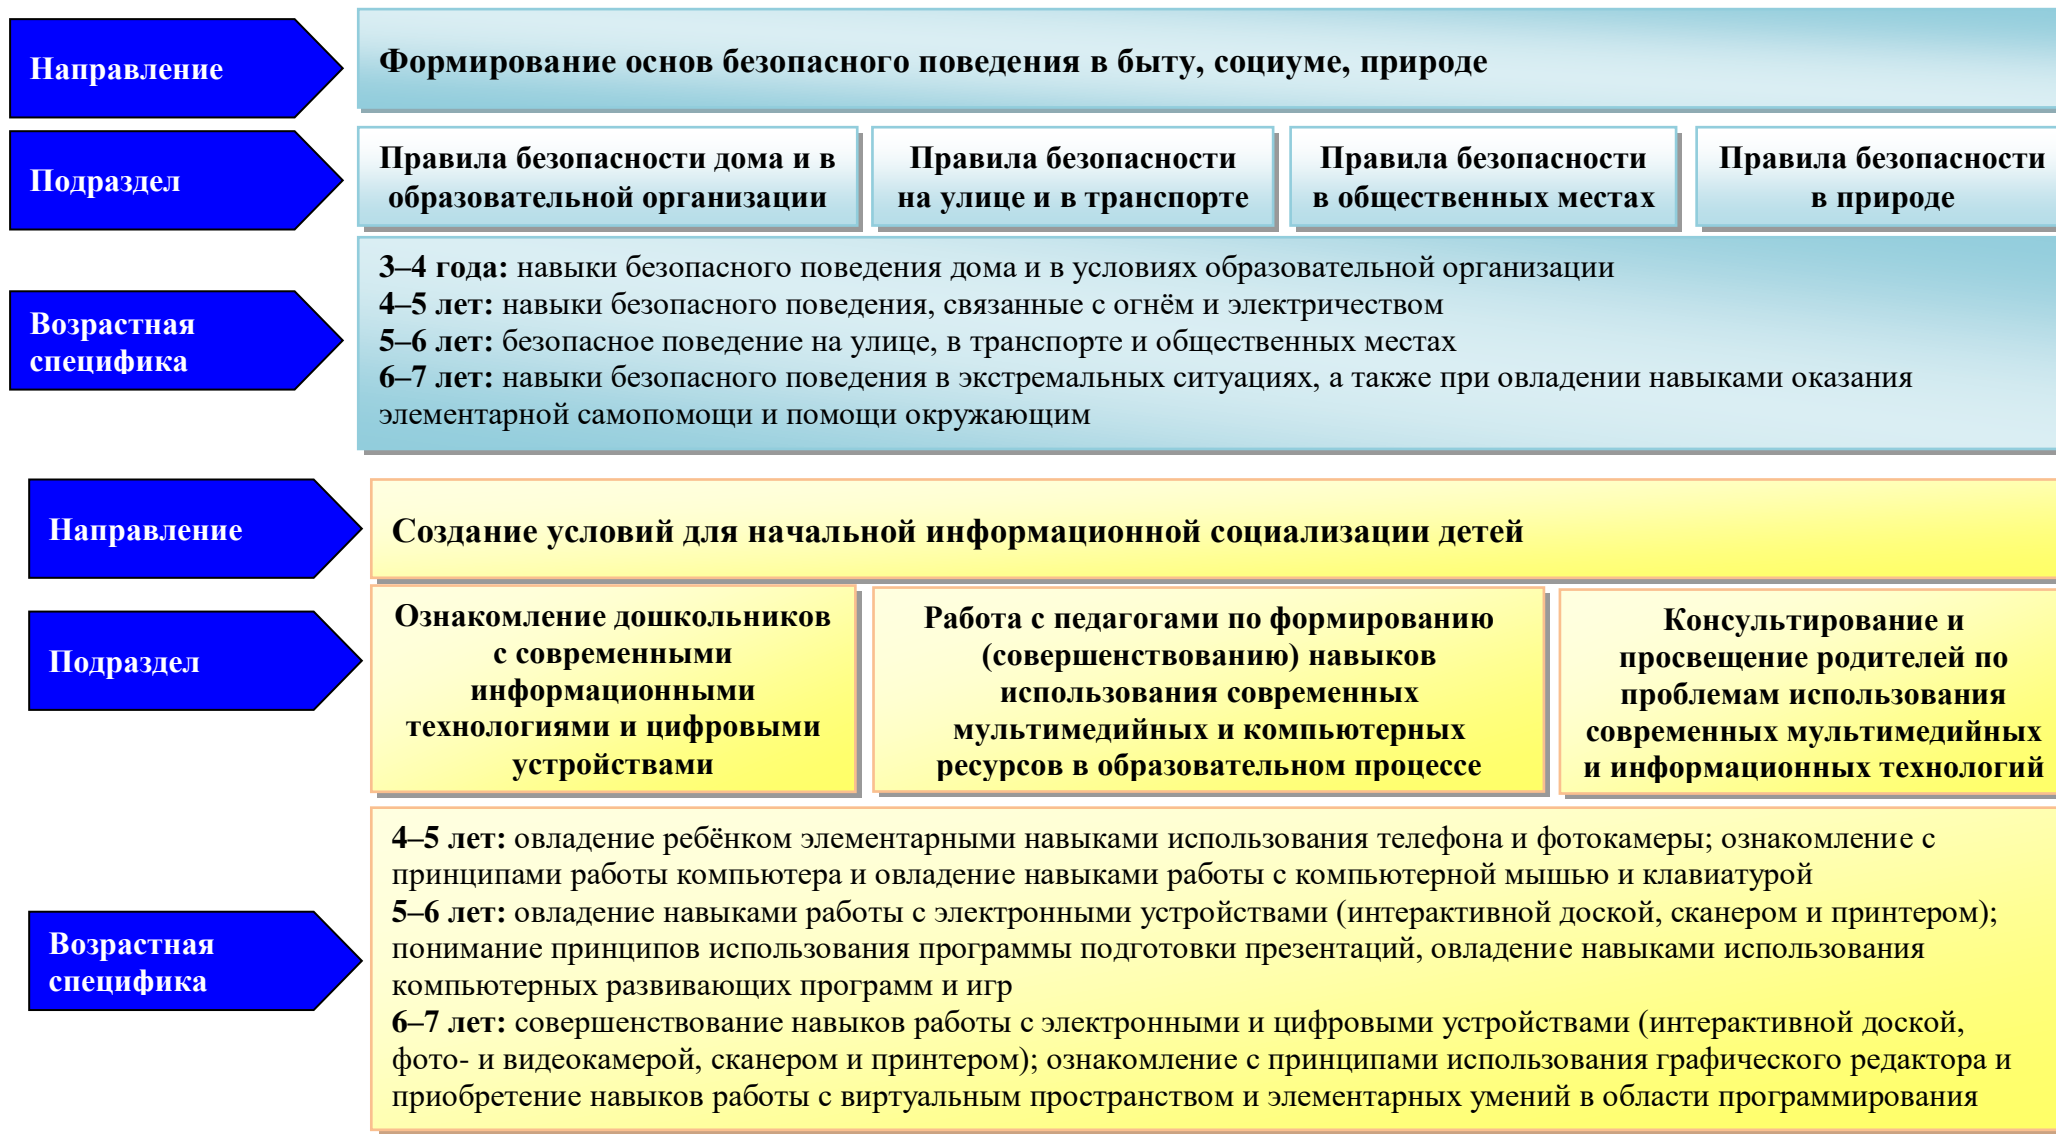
Направление

Формирование основ безопасного поведения в быту, социуме, природе

Подраздел

Правила безопасности дома и в образовательной организации

Правила безопасности на улице и в транспорте

Правила безопасности в общественных местах

Правила безопасности в природе

Возрастная специфика

3–4 года: навыки безопасного поведения дома и в условиях образовательной организации
4–5 лет: навыки безопасного поведения, связанные с огнём и электричеством
5–6 лет: безопасное поведение на улице, в транспорте и общественных местах
6–7 лет: навыки безопасного поведения в экстремальных ситуациях, а также при овладении навыками оказания элементарной самопомощи и помощи окружающим

Направление

Создание условий для начальной информационной социализации детей

Подраздел

Ознакомление дошкольников с современными информационными технологиями и цифровыми устройствами

Работа с педагогами по формированию (совершенствованию) навыков использования современных мультимедийных и компьютерных ресурсов в образовательном процессе

Консультирование и просвещение родителей по проблемам использования современных мультимедийных и информационных технологий

Возрастная специфика

4–5 лет: овладение ребёнком элементарными навыками использования телефона и фотокамеры; ознакомление с принципами работы компьютера и овладение навыками работы с компьютерной мышью и клавиатурой
5–6 лет: овладение навыками работы с электронными устройствами (интерактивной доской, сканером и принтером); понимание принципов использования программы подготовки презентаций, овладение навыками использования компьютерных развивающих программ и игр
6–7 лет: совершенствование навыков работы с электронными и цифровыми устройствами (интерактивной доской, фото- и видеокамерой, сканером и принтером); ознакомление с принципами использования графического редактора и приобретение навыков работы с виртуальным пространством и элементарных умений в области программирования